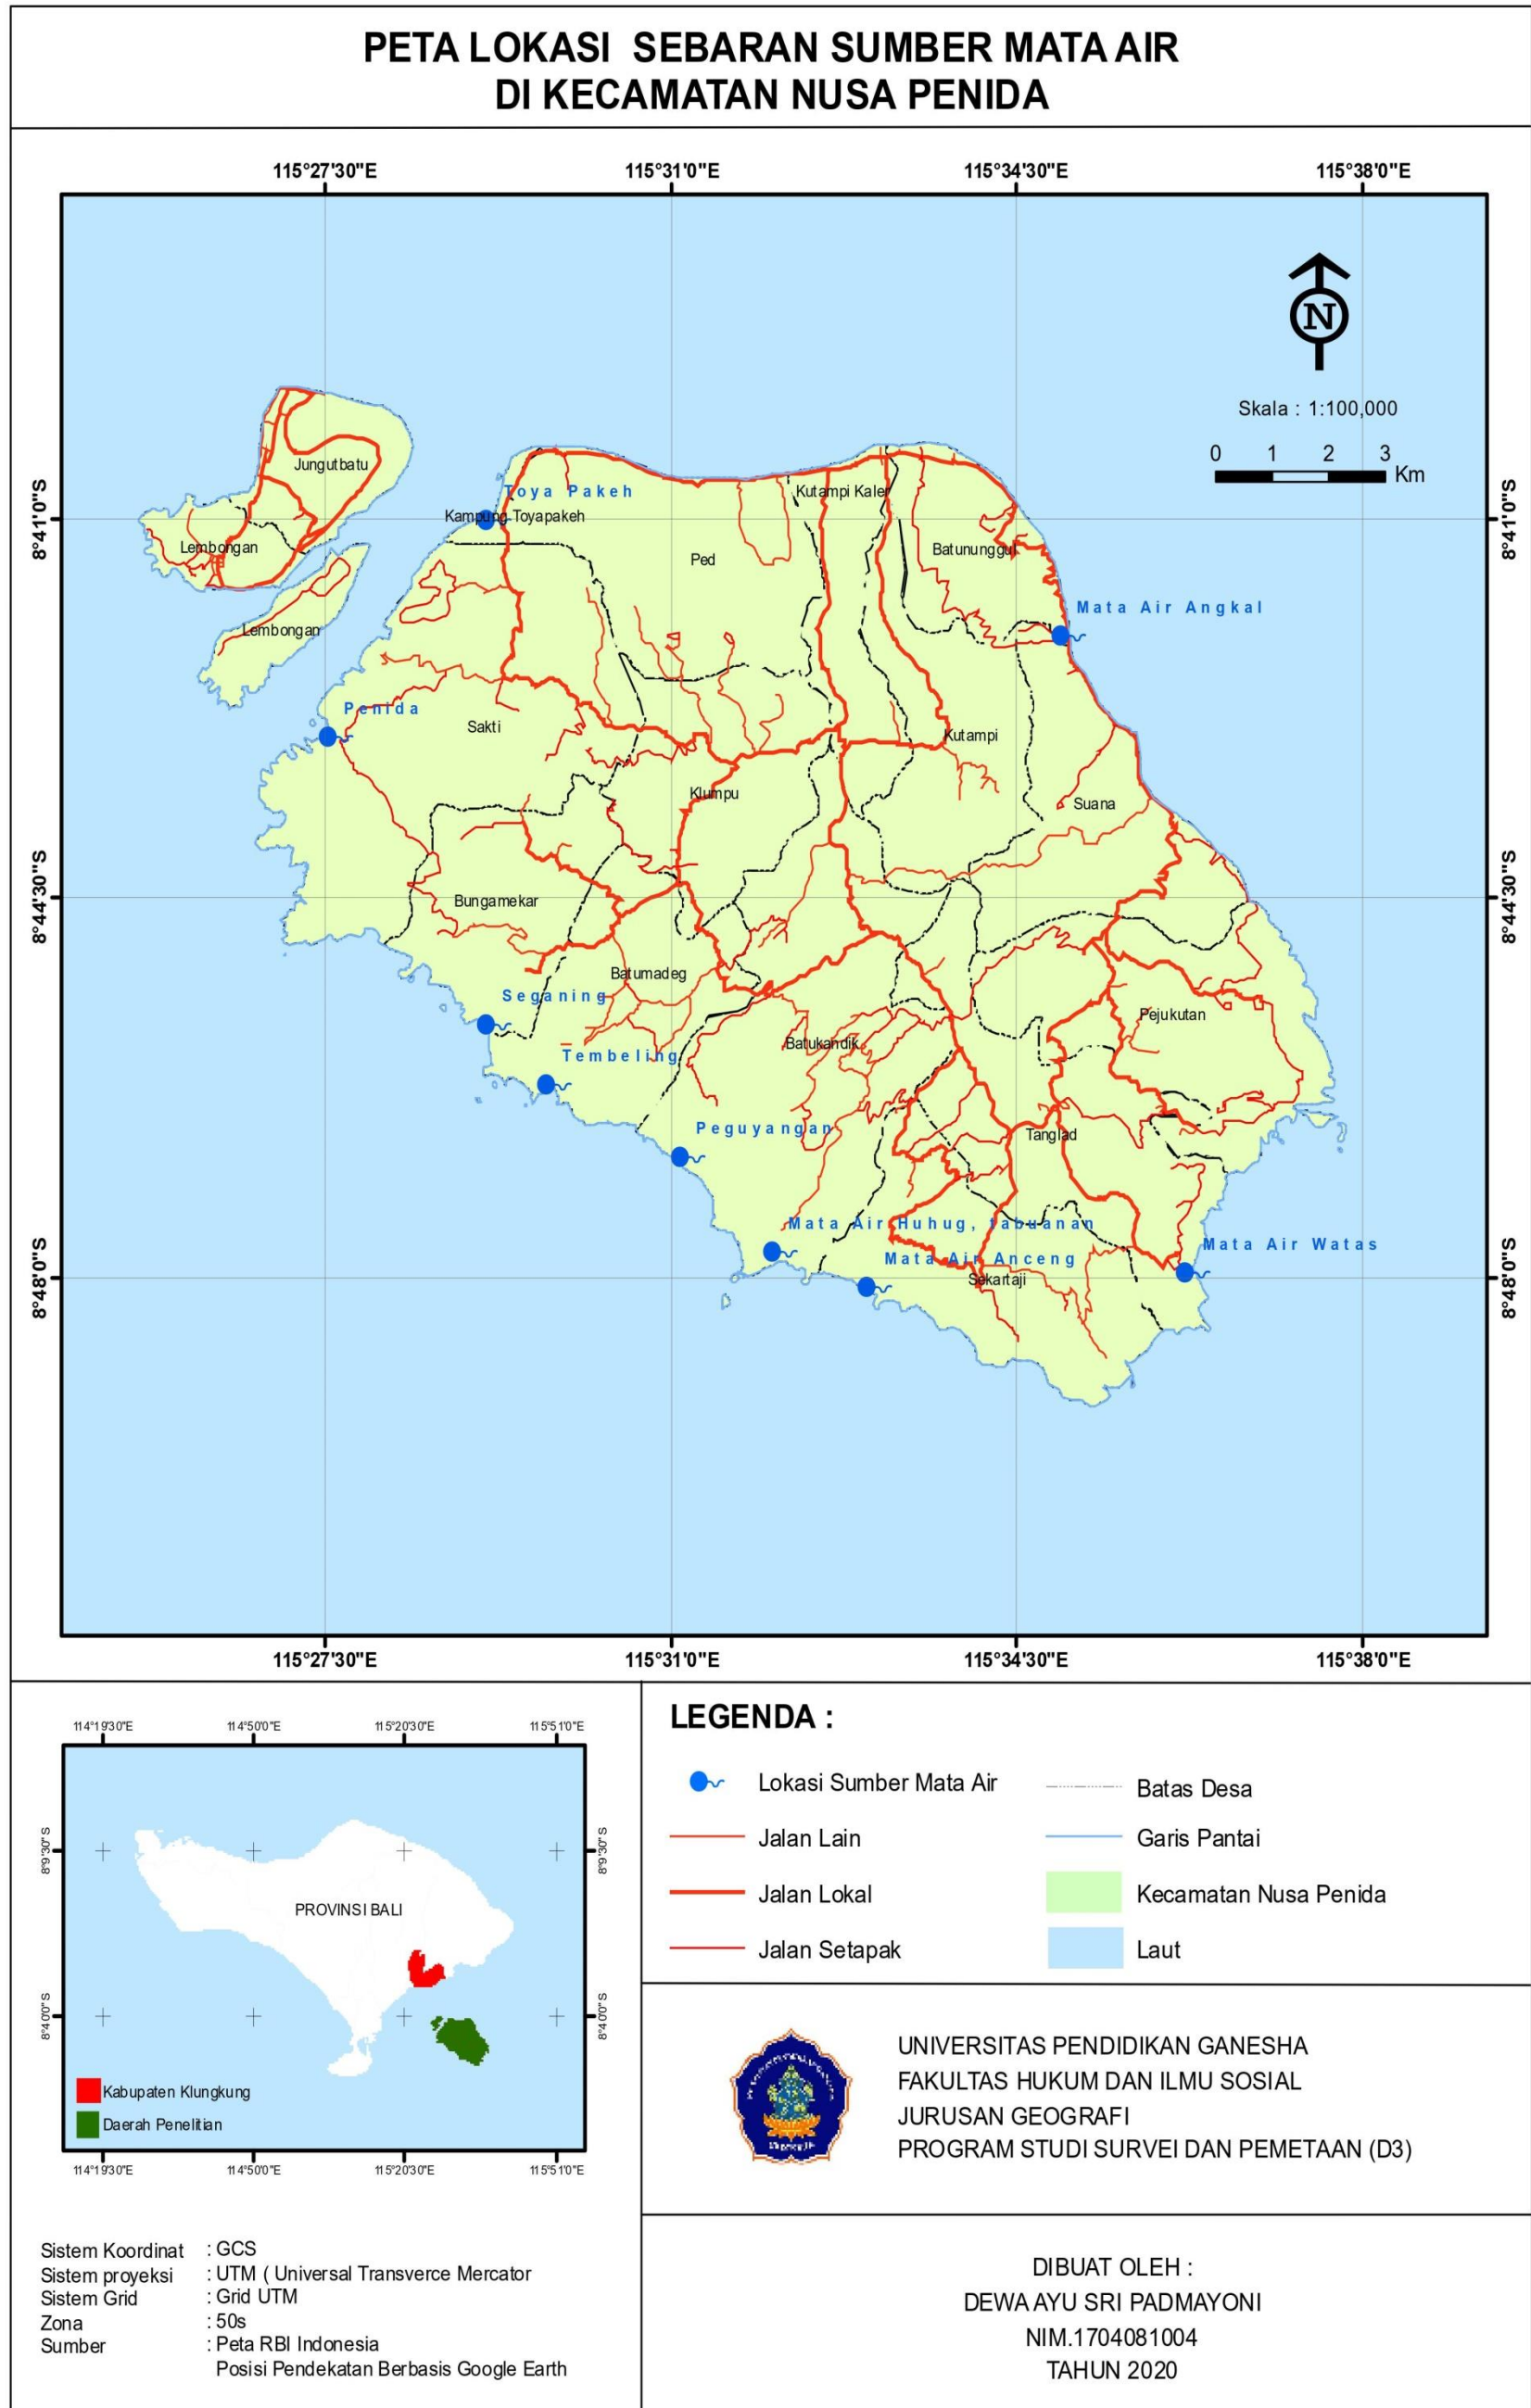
PETA LOKASI SEBARAN SUMBER MATA AIR
DI KECAMATAN NUSA PENIDA

115°27'30"E
115°31'0"E
115°34'30"E
115°38'0"E

8°41'0"S
8°44'30"S
8°48'0"S

N

Skala : 1:100,000
0 1 2 3 Km

Jungutbatu
Lembongan
Lembongan
Toya Pakeh
Kampung Toyapakeh
Kutampi Kaler
Ped
Batununggul
Mata Air Angkal
Penida
Sakti
Kutampi
Klumpu
Suana
Bungamekar
Batumadeg
Seganing
Tembeling
Batukandik
Pejukutan
Peguyangan
Tanglad
Mata Air Huhug, Tabuanan
Mata Air Anceng
Sekartaji
Mata Air Watas

115°27'30"E
115°31'0"E
115°34'30"E
115°38'0"E

114°19'30"E
114°50'0"E
115°20'30"E
115°51'0"E
8°9'30"S
8°40'0"S
PROVINSI BALI
Kabupaten Klungkung
Daerah Penelitian

LEGENDA :

Lokasi Sumber Mata Air
Jalan Lain
Jalan Lokal
Jalan Setapak
Batas Desa
Garis Pantai
Kecamatan Nusa Penida
Laut

UNIVERSITAS PENDIDIKAN GANESHA
FAKULTAS HUKUM DAN ILMU SOSIAL
JURUSAN GEOGRAFI
PROGRAM STUDI SURVEI DAN PEMETAAN (D3)

Sistem Koordinat : GCS
Sistem proyeksi : UTM ( Universal Transverce Mercator
Sistem Grid : Grid UTM
Zona : 50s
Sumber : Peta RBI Indonesia
Posisi Pendekatan Berbasis Google Earth

DIBUAT OLEH :
DEWA AYU SRI PADMAYONI
NIM.1704081004
TAHUN 2020